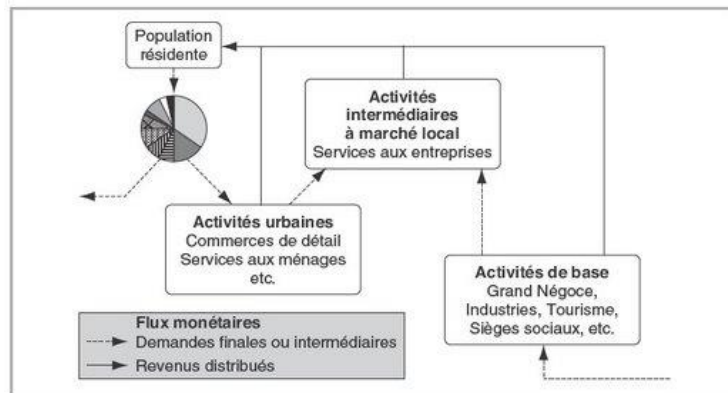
Population résidente

Activités intermédiaires à marché local
Services aux entreprises

Activités urbaines
Commerces de détail
Services aux ménages
etc.

Activités de base
Grand Négoce,
Industries, Tourisme,
Sièges sociaux, etc.

Flux monétaires
Demandes finales ou intermédiaires
Revenus distribués